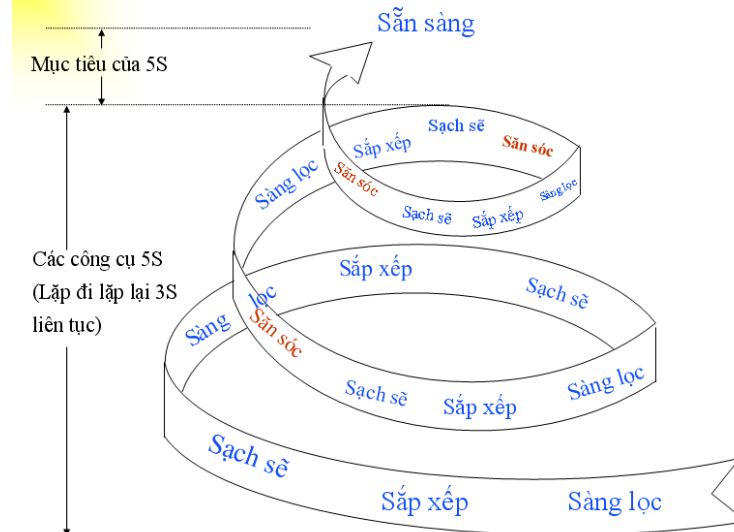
Sẵn sàng

Mục tiêu của 5S

Các công cụ 5S (Lặp đi lặp lại 3S liên tục)

Sạch sẽ
Sắp xếp
Săn sóc
Sàng lọc
Săn sóc
Sạch sẽ
Sắp xếp
Sàng lọc

Sắp xếp
Sạch sẽ
Sàng lọc
Săn sóc
Sạch sẽ
Sắp xếp
Sàng lọc

Sạch sẽ
Sắp xếp
Sàng lọc